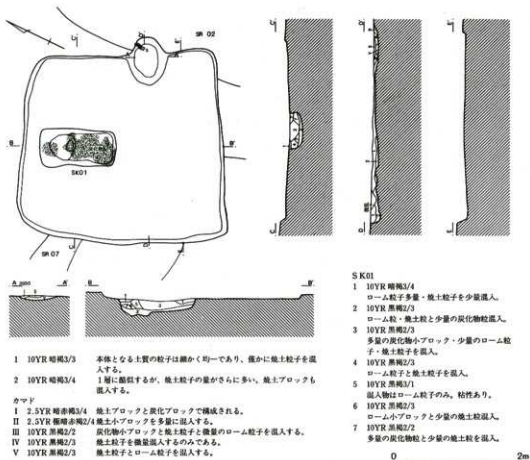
SB 02

SK01

SB 07

A 9000 A'

B B'

1　10YR 暗褐3/3　本体となる土質の粒子は細かく均一であり、僅かに焼土粒子を混入する。
2　10YR 暗褐3/4　1層に類似するが、焼土粒子の量がさらに多い。焼土ブロックも混入する。

カマド
Ⅰ　2.5YR 暗赤褐3/4　焼土ブロックと炭化ブロックで構成される。
Ⅱ　2.5YR 極暗赤褐2/4　焼土小ブロックを多量に混入する。
Ⅲ　10YR 黒褐2/2　炭化物小ブロックと焼土粒子と微量のローム粒子を混入する。
Ⅳ　10YR 黒褐2/3　焼土粒子を微量混入するのみである。
Ⅴ　10YR 黒褐2/3　焼土粒子とローム粒子を混入する。

SK01
1　10YR 暗褐3/4
　ローム粒子多量・焼土粒子を少量混入。
2　10YR 黒褐2/3
　ローム粒・焼土粒子と少量の炭化物粒混入。
3　10YR 黒褐2/3
　多量の炭化物小ブロック・少量のローム粒子・焼土粒子を混入。
4　10YR 黒褐2/3
　ローム粒子と焼土粒子を混入。
5　10YR 黒褐3/1
　混入物はローム粒子のみ。粘性あり。
6　10YR 黒褐2/3
　ローム小ブロックと少量の焼土粒子を混入。
7　10YR 黒褐2/2
　多量の炭化物粒と少量の焼土粒子を混入。

0　2m